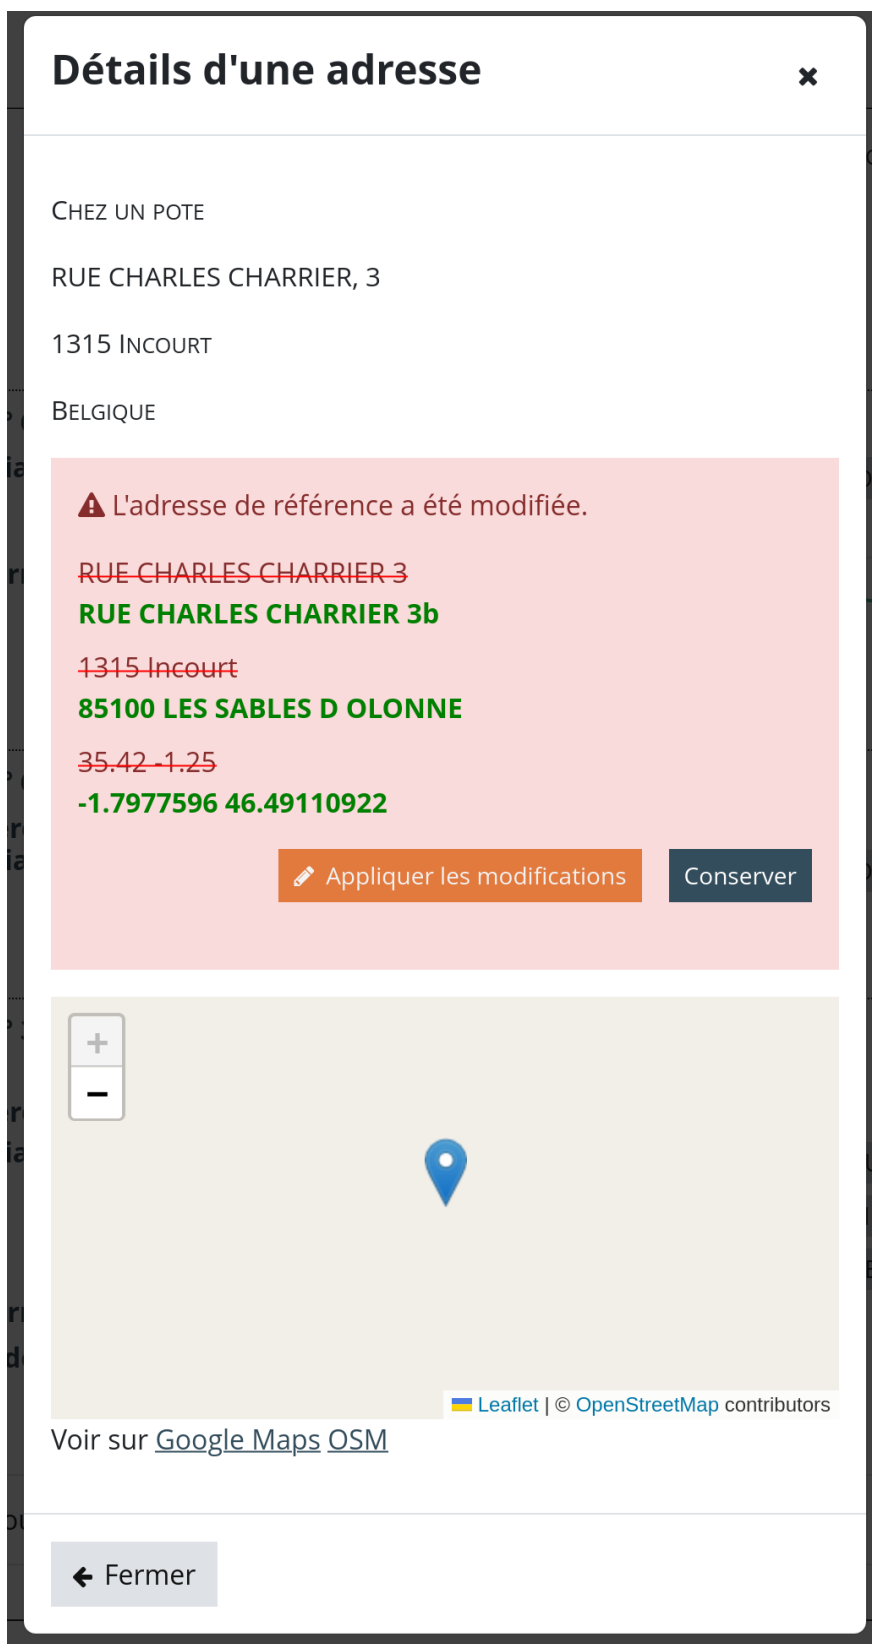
Détails d'une adresse

×

CHEZ UN POTE

RUE CHARLES CHARRIER, 3

1315 INCOURT

BELGIQUE

L'adresse de référence a été modifiée.

~~RUE CHARLES CHARRIER 3~~
RUE CHARLES CHARRIER 3b

~~1315 Incourt~~
85100 LES SABLES D OLONNE

~~35.42 -1.25~~
-1.7977596 46.49110922

Appliquer les modifications

Conserver

+
−

Leaflet | © OpenStreetMap contributors

Voir sur Google Maps OSM

Fermer